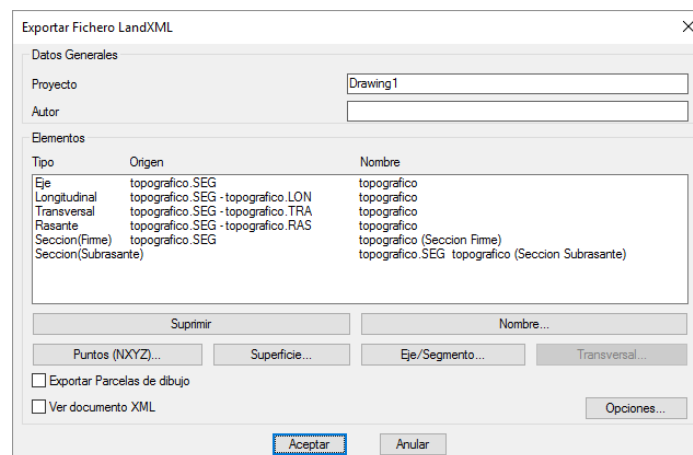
Exportar Fichero LandXML

Datos Generales

Proyecto | Drawing1

Autor

Elementos

| Tipo | Origen | Nombre |
|---|---|---|
| Eje | topografico.SEG | topografico |
| Longitudinal | topografico.SEG - topografico.LON | topografico |
| Transversal | topografico.SEG - topografico.TRA | topografico |
| Rasante | topografico.SEG - topografico.RAS | topografico |
| Seccion(Firme) | topografico.SEG | topografico (Seccion Firme) |
| Seccion(Subrasante) | | topografico.SEG topografico (Seccion Subrasante) |

Suprimir

Nombre...

Puntos (NXYZ)...

Superficie...

Eje/Segmento...

Transversal...

Exportar Parcelas de dibujo

Ver documento XML

Opciones...

Aceptar

Anular